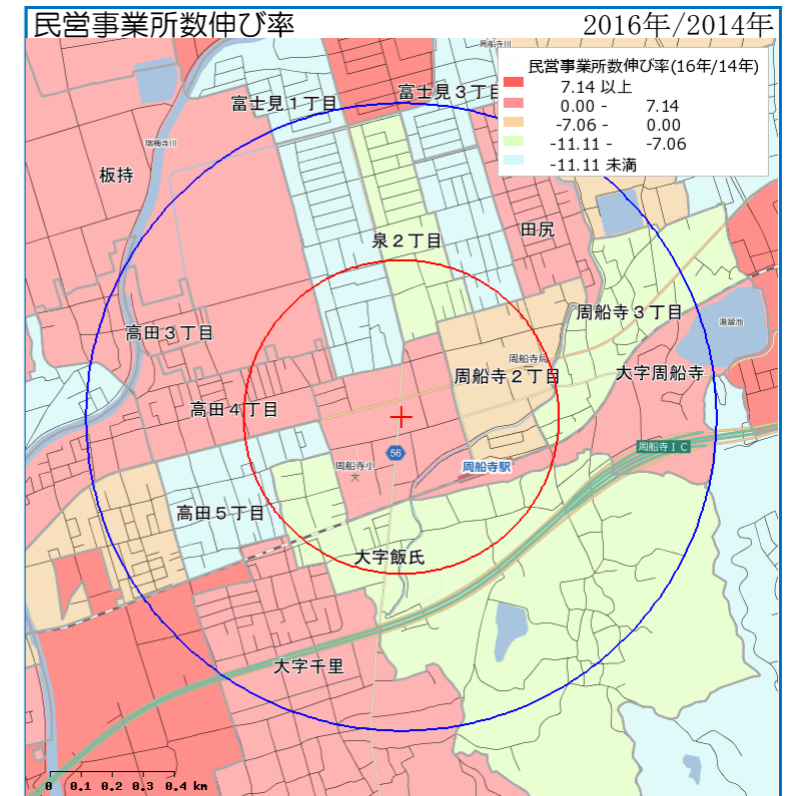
民営事業所数伸び率

2016年/2014年

民営事業所数伸び率(16年/14年)

| | |
|---|---|
| 7.14 以上 | |
| 0.00 - | 7.14 |
| -7.06 - | 0.00 |
| -11.11 - | -7.06 |
| -11.11 未満 | |

富士見１丁目

富士見３丁目

瑞梅寺川

板持

泉２丁目

田尻

周船寺３丁目

高田３丁目

湯湖池

周船寺局

周船寺２丁目

大字周船寺

高田４丁目

周船寺ＩＣ

56

周船寺小

周船寺駅

高田５丁目

大字飯氏

大字千里

0 0.1 0.2 0.3 0.4 km